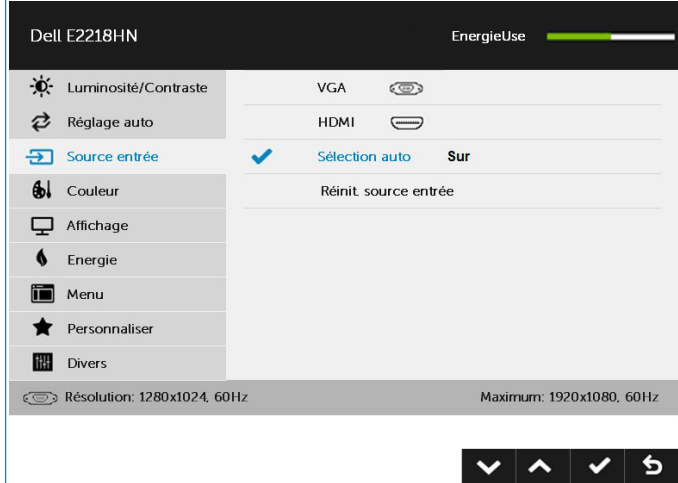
Dell E2218HN

EnergieUse

Luminosité/Contraste
Réglage auto
Source entrée
Couleur
Affichage
Energie
Menu
Personnaliser
Divers

VGA
HDMI
Sélection auto Sur
Réinit. source entrée

Résolution: 1280x1024, 60Hz

Maximum: 1920x1080, 60Hz